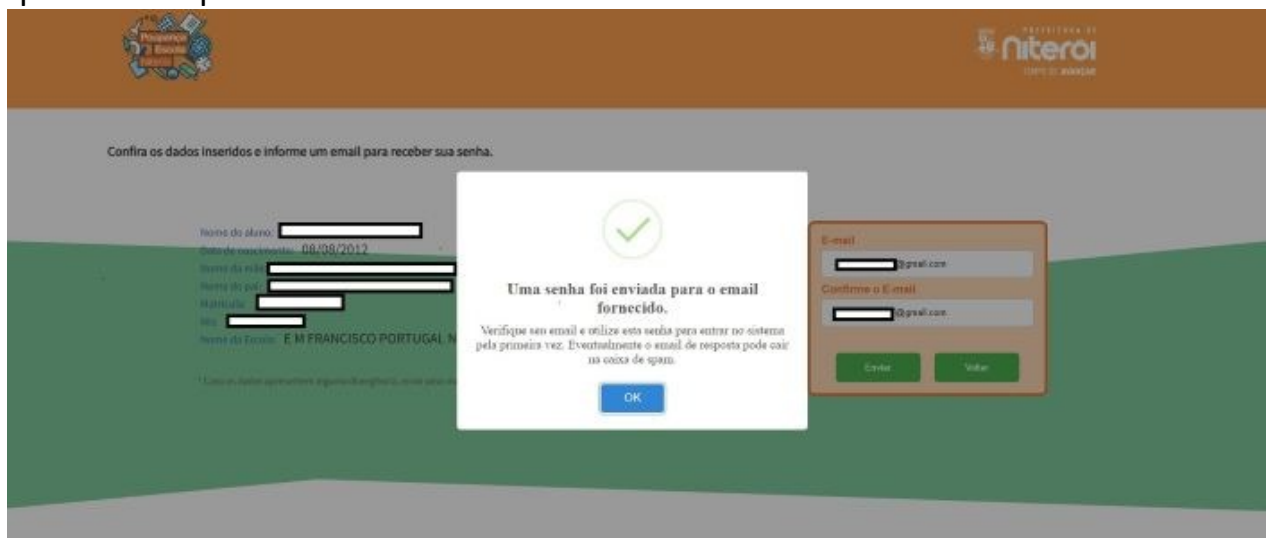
Prefeitura de Niterói

Confira os dados inseridos e informe um email para receber sua senha.

Nome do aluno: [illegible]
Data de nascimento: 08/08/2012
Nome da mãe: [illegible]
Nome do pai: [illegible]
Matrícula: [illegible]
Ano: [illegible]
Nome da Escola: E M FRANCISCO PORTUGAL N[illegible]

* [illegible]

Uma senha foi enviada para o email fornecido.

Verifique seu email e utilize esta senha para entrar no sistema pela primeira vez. Eventualmente o email de resposta pode cair na caixa de spam.

OK

E-mail
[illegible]@gmail.com
Confirme o E-mail
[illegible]@gmail.com

Enviar
Voltar